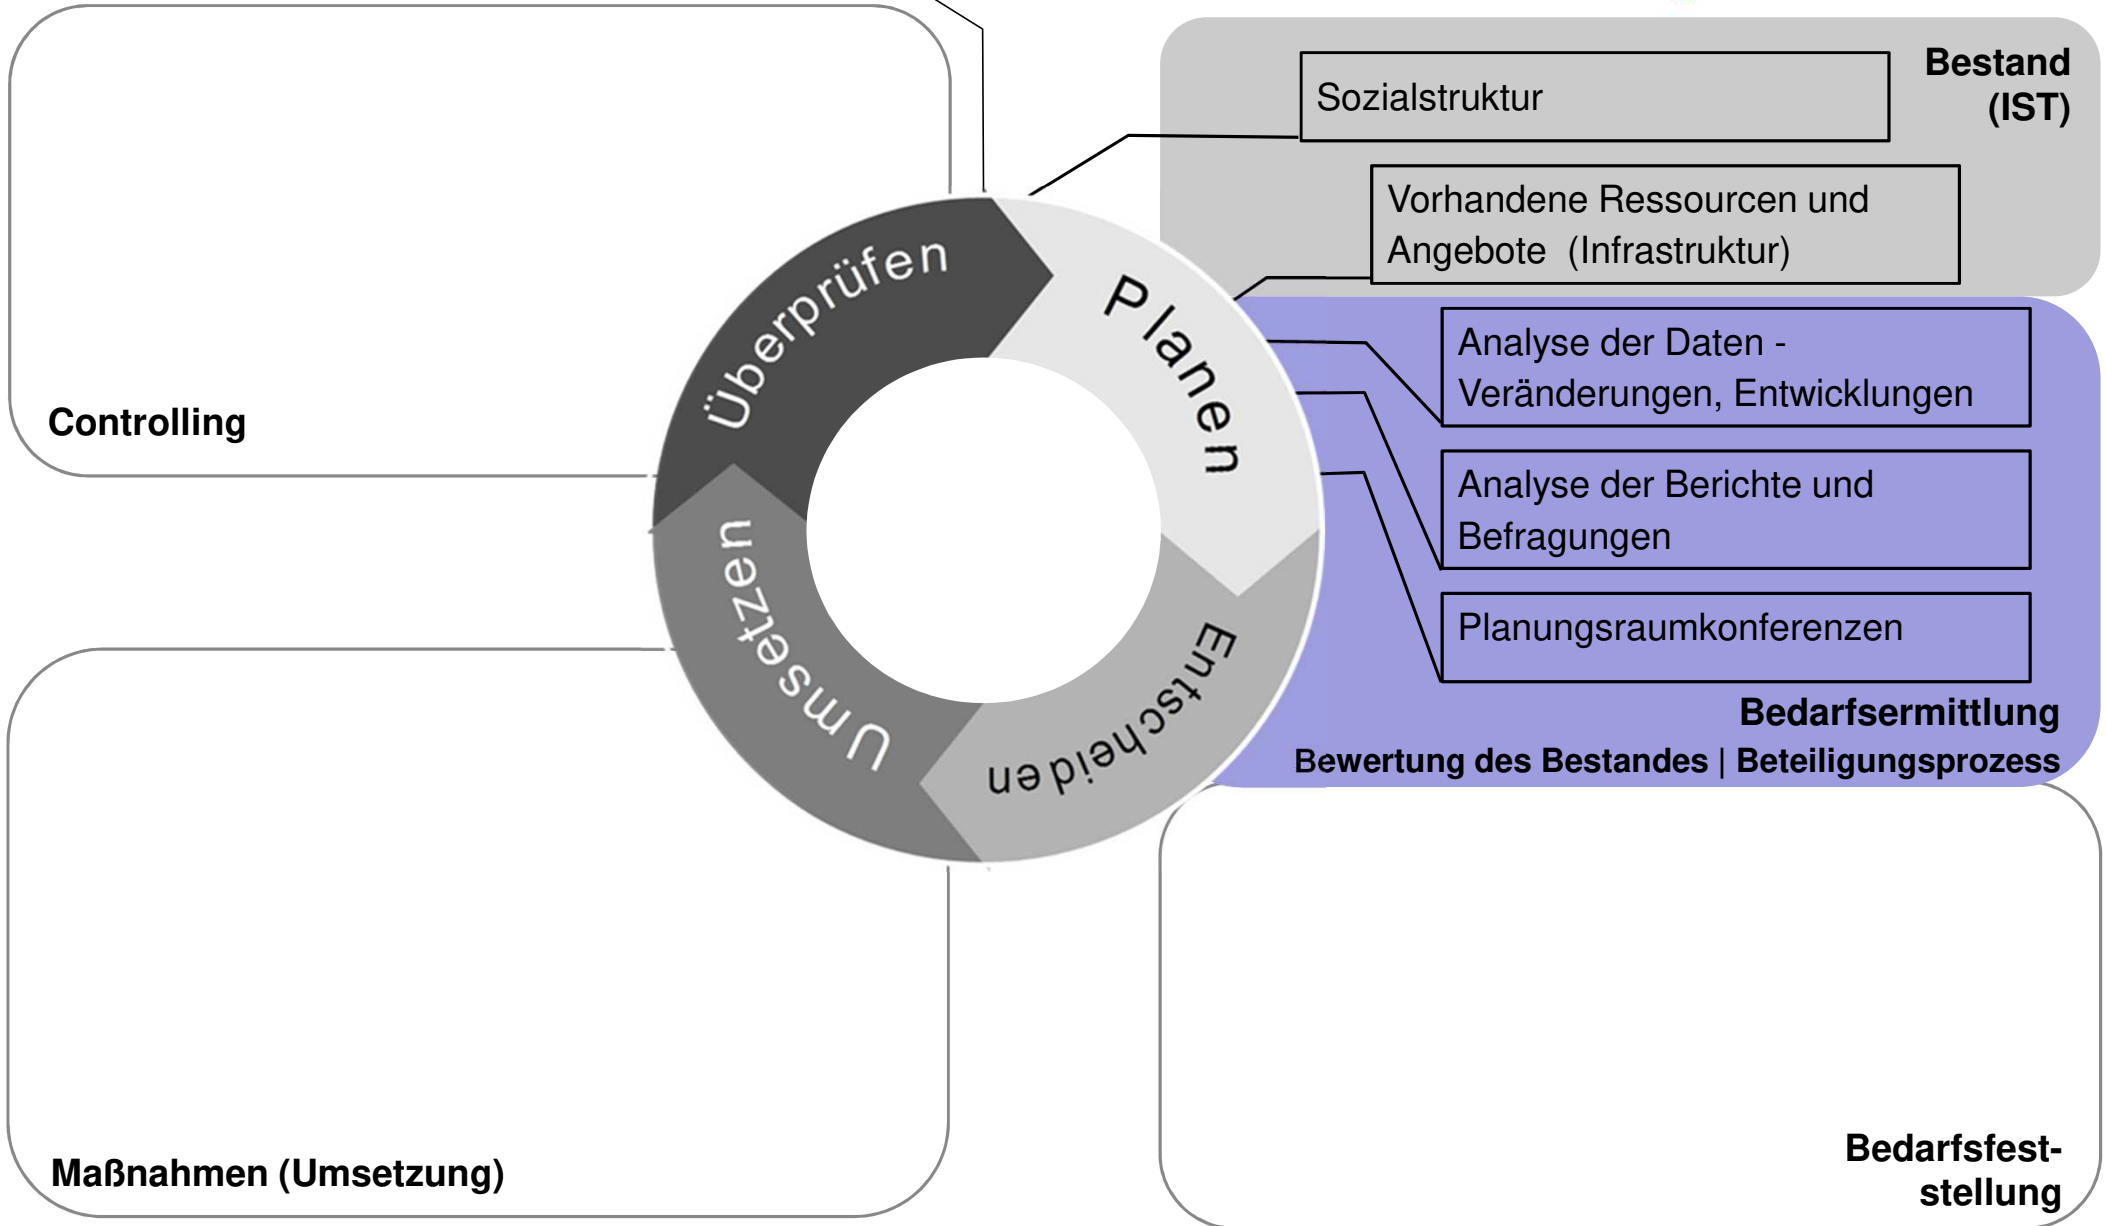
Bestand (IST)

Sozialstruktur

Vorhandene Ressourcen und Angebote (Infrastruktur)

Überprüfen

Planen

Entscheiden

Umsetzen

Controlling

Analyse der Daten - Veränderungen, Entwicklungen

Analyse der Berichte und Befragungen

Planungsraumkonferenzen

Bedarfsermittlung

Bewertung des Bestandes | Beteiligungsprozess

Maßnahmen (Umsetzung)

Bedarfsfeststellung